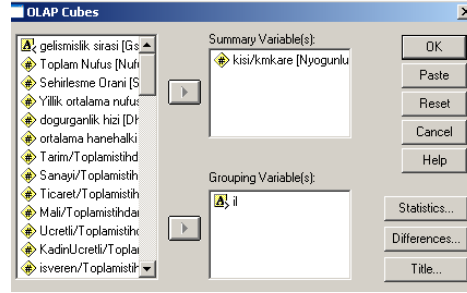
OLAP Cubes

gelismislik sirasi [Gs
Toplam Nufus [Nufu
Sehirlesme Orani [S
Yillik ortalama nufus
dogurganlik hizi [Dh
ortalama hanehalki
Tarim/Toplamistihd
Sanayi/Toplamistih
Ticaret/Toplamistih
Mali/Toplamistihdar
Ucretli/Toplamistih
KadinUcretli/Toplar
isveren/Toplamistih

Summary Variable(s):
kisi/kmkare [Nyogunlu

Grouping Variable(s):
il

OK
Paste
Reset
Cancel
Help

Statistics...
Differences...
Title...